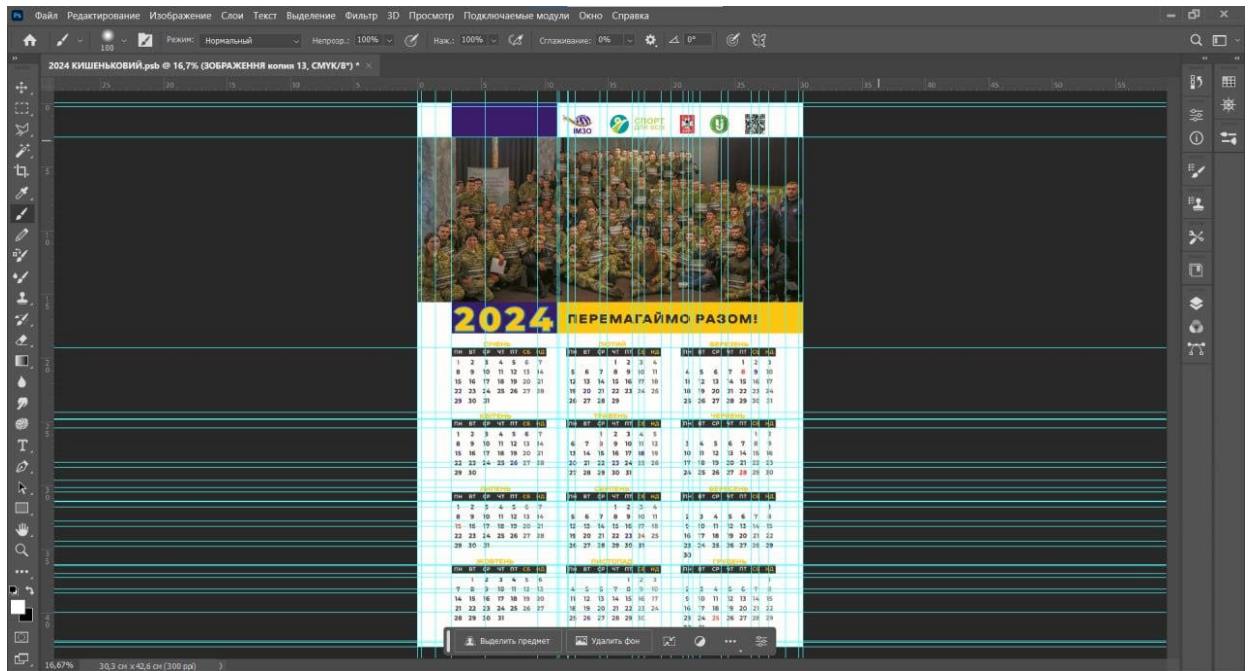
Файл Редактирование Изображение Слои Текст Выделение Фильтр 3D Просмотр Подключаемые модули Окно Справка

Режим: Нормальный Непрозр.: 100% Наж.: 100% Сглаживание: 0% 0°

2024 КИШЕНЬКОВИЙ.psb @ 16,7% (ЗОБРАЖЕННЯ копия 13, CMYK/8*) *

ІМЗО СПОРТ ДЛЯ ВСІХ

2024 ПЕРЕМАГАЙМО РАЗОМ!

СІЧЕНЬ ЛЮТИЙ БЕРЕЗЕНЬ
КВІТЕНЬ ТРАВЕНЬ ЧЕРВЕНЬ
ЛИПЕНЬ СЕРПЕНЬ ВЕРЕСЕНЬ
ЖОВТЕНЬ ЛИСТОПАД ГРУДЕНЬ

ПН ВТ СР ЧТ ПТ СБ НД

Выделить предмет Удалить фон

16,67% 30,3 см x 42,6 см (300 ppi)